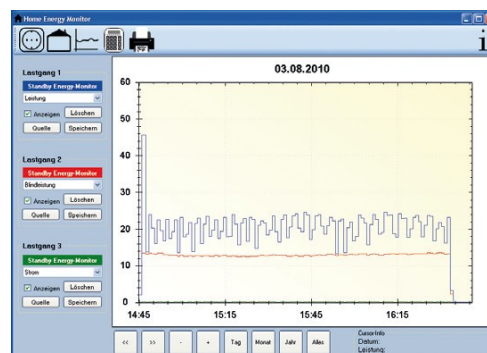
Home Energy Monitor

i

Lastgang 1
Standby Energy-Monitor
Leistung
Anzeigen Löschen
Quelle Speichern

Lastgang 2
Standby Energy-Monitor
Blindleistung
Anzeigen Löschen
Quelle Speichern

Lastgang 3
Standby Energy-Monitor
Strom
Anzeigen Löschen
Quelle Speichern

03.08.2010

60
50
40
30
20
10
0

14:45 15:15 15:45 16:15

<< >> - + Tag Monat Jahr Alles

CursorInfo
Datum:
Leistung: